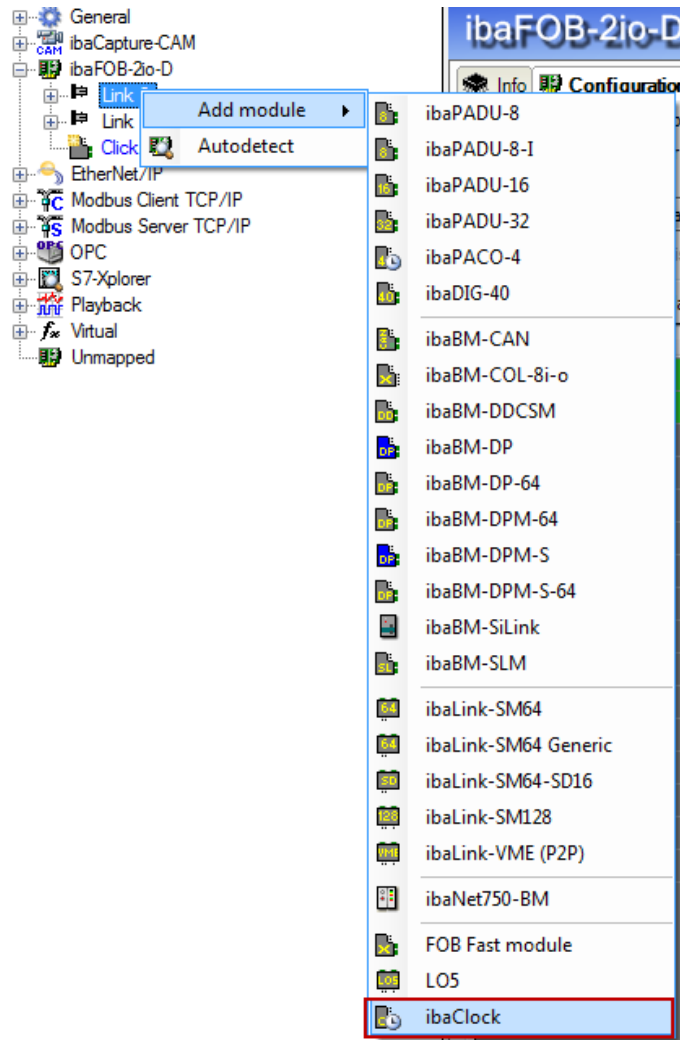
General
ibaCapture-CAM
ibaFOB-2io-D
Link
Link
Click
EtherNet/IP
Modbus Client TCP/IP
Modbus Server TCP/IP
OPC
S7-Xplorer
Playback
Virtual
Unmapped

ibaFOB-2io-D
Info
Configuration

Add module
Autodetect

ibaPADU-8
ibaPADU-8-I
ibaPADU-16
ibaPADU-32
ibaPACO-4
ibaDIG-40
ibaBM-CAN
ibaBM-COL-8i-o
ibaBM-DDCSM
ibaBM-DP
ibaBM-DP-64
ibaBM-DPM-64
ibaBM-DPM-S
ibaBM-DPM-S-64
ibaBM-SiLink
ibaBM-SLM
ibaLink-SM64
ibaLink-SM64 Generic
ibaLink-SM64-SD16
ibaLink-SM128
ibaLink-VME (P2P)
ibaNet750-BM
FOB Fast module
LO5
ibaClock